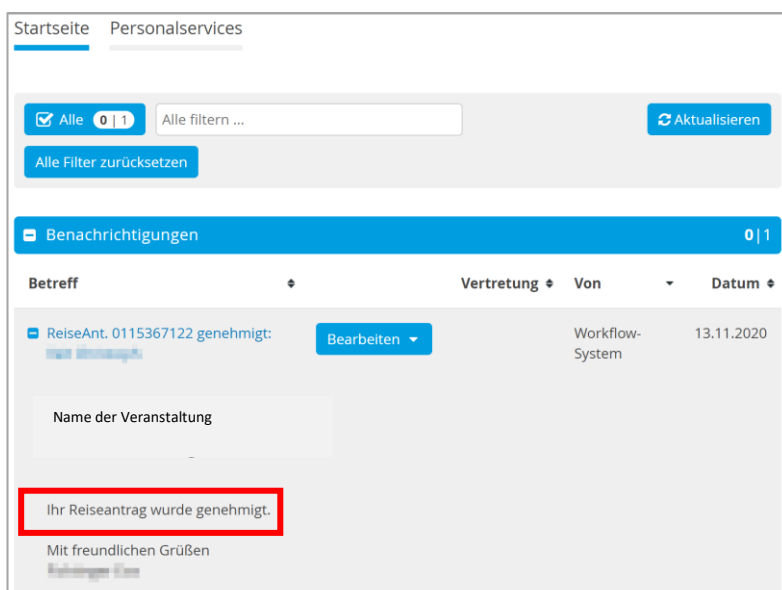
Startseite Personalservices

Alle 0 | 1 Alle filtern ... Aktualisieren

Alle Filter zurücksetzen

Benachrichtigungen 0 | 1

| Betreff | | Vertretung | Von | Datum |
|---|---|---|---|---|
| ReiseAnt. 0115367122 genehmigt: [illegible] | Bearbeiten | | Workflow-System | 13.11.2020 |

Name der Veranstaltung

Ihr Reiseantrag wurde genehmigt.

Mit freundlichen Grüßen
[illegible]